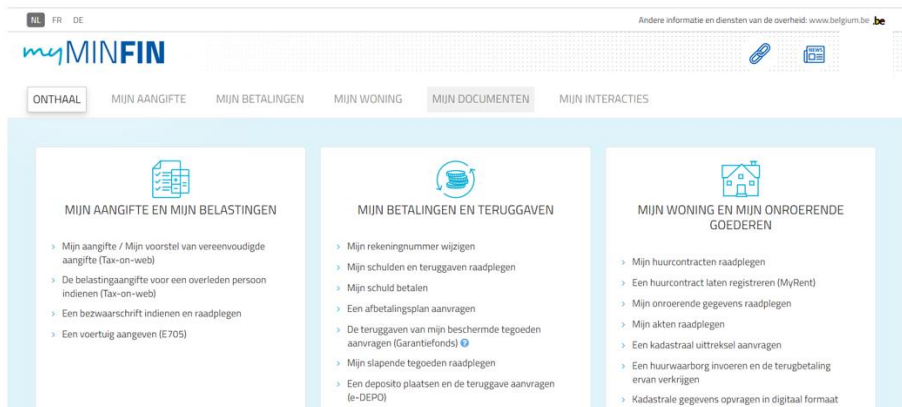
NL FR DE

Andere informatie en diensten van de overheid: www.belgium.be .be

myMINFIN

NEWS

ONTHAAL MIJN AANGIFTE MIJN BETALINGEN MIJN WONING MIJN DOCUMENTEN MIJN INTERACTIES

MIJN AANGIFTE EN MIJN BELASTINGEN

› Mijn aangifte / Mijn voorstel van vereenvoudigde aangifte (Tax-on-web)
› De belastingaangifte voor een overleden persoon indienen (Tax-on-web)
› Een bezwaarschrift indienen en raadplegen
› Een voertuig aangeven (E705)

MIJN BETALINGEN EN TERUGGAVEN

› Mijn rekeningnummer wijzigen
› Mijn schulden en teruggaven raadplegen
› Mijn schuld betalen
› Een afbetalingsplan aanvragen
› De teruggaven van mijn beschermde tegoeden aanvragen (Garantiefonds)
› Mijn slapende tegoeden raadplegen
› Een deposito plaatsen en de teruggave aanvragen (e-DEPO)

MIJN WONING EN MIJN ONROERENDE GOEDEREN

› Mijn huurcontracten raadplegen
› Een huurcontract laten registreren (MyRent)
› Mijn onroerende gegevens raadplegen
› Mijn akten raadplegen
› Een kadastraal uittreksel aanvragen
› Een huurwaarborg invoeren en de terugbetaling ervan verkrijgen
› Kadastrale gegevens opvragen in digitaal formaat